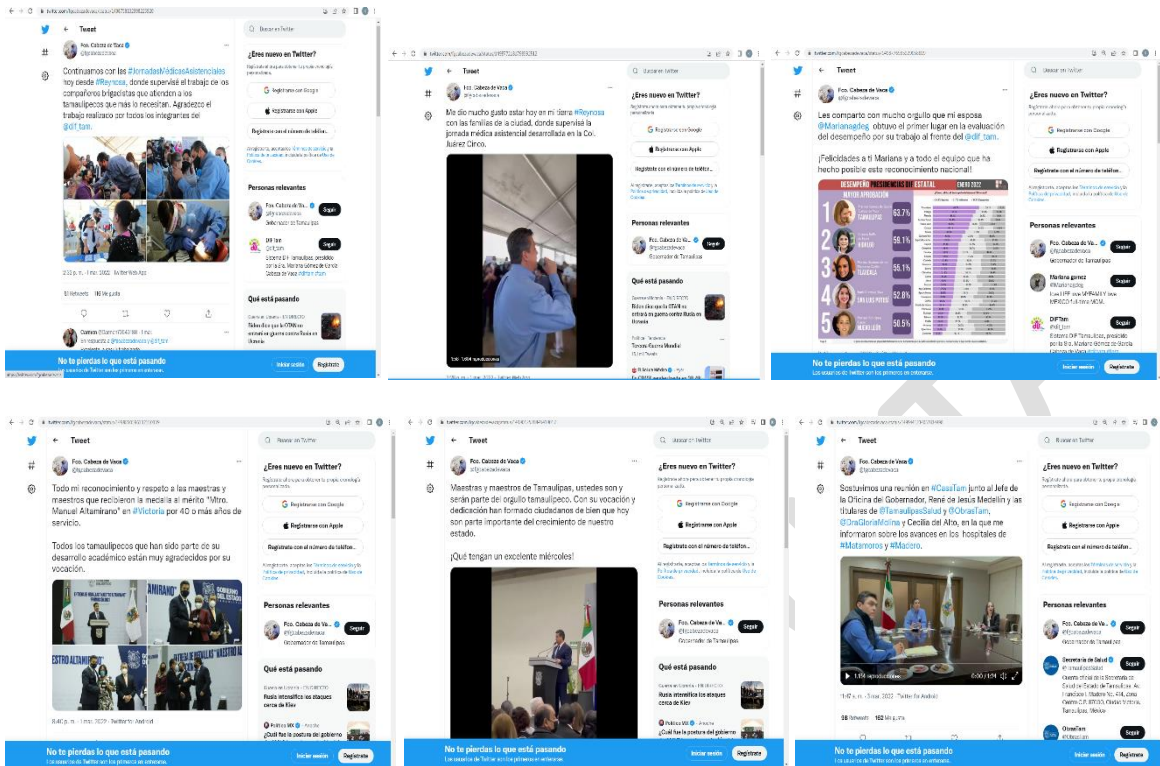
Tweet

Fco. Cabeza de Vaca
@fgcabezadevaca

Continuamos con las #JornadasMédicasAsistenciales hoy desde #Reynosa, donde supervisé el trabajo de los compañeros brigadistas que atienden a los tamaulipecos que más lo necesitan. Agradezco el trabajo realizado por todos los integrantes del @dif_tam.

2:32 p. m. · 1 mar. 2022 · Twitter Web App

¿Eres nuevo en Twitter?
Regístrate con Google
Regístrate con Apple
Regístrate con el número de teléfono

Personas relevantes
Fco. Cabeza de Va... Seguir
DIF Tam Seguir

Qué está pasando

No te pierdas lo que está pasando
Los usuarios de Twitter son los primeros en enterarse.
Iniciar sesión Regístrate

Tweet

Fco. Cabeza de Vaca
@fgcabezadevaca

Me dio mucho gusto estar hoy en mi tierra #Reynosa con las familias de la ciudad, donde supervisé la jornada médica asistencial desarrollada en la Col. Juárez Cinco.

¿Eres nuevo en Twitter?
Regístrate con Google
Regístrate con Apple
Regístrate con el número de teléfono

Personas relevantes
Fco. Cabeza de Va... Seguir
Gobernador de Tamaulipas

Qué está pasando

Tweet

Fco. Cabeza de Vaca
@fgcabezadevaca

Les comparto con mucho orgullo que mi esposa @Marianagdeg obtuvo el primer lugar en la evaluación del desempeño por su trabajo al frente del @dif_tam.

¡Felicidades a ti Mariana y a todo el equipo que ha hecho posible este reconocimiento nacional!

DESEMPEÑO PRESIDENCIAS DIF ESTATAL ENERO 2022
MAYOR APROBACIÓN
1 TAMAULIPAS 63.7%
2 HIDALGO 56.1%
3 TLAXCALA 55.1%
4 SAN LUIS POTOSÍ 52.8%
5 MICHOACÁN 50.5%

¿Eres nuevo en Twitter?
Regístrate con Google
Regístrate con Apple
Regístrate con el número de teléfono

Personas relevantes
Fco. Cabeza de Va... Seguir
Gobernador de Tamaulipas
Mariana gomez Seguir
DIFTam Seguir

No te pierdas lo que está pasando
Los usuarios de Twitter son los primeros en enterarse.
Iniciar sesión Regístrate

Tweet

Fco. Cabeza de Vaca
@fgcabezadevaca

Todo mi reconocimiento y respeto a las maestras y maestros que recibieron la medalla al mérito "Mtro. Manuel Altamirano" en #Victoria por 40 o más años de servicio.

Todos los tamaulipecos que han sido parte de su desarrollo académico están muy agradecidos por su vocación.

8:40 p. m. · 1 mar. 2022 · Twitter for Android

¿Eres nuevo en Twitter?
Regístrate con Google
Regístrate con Apple
Regístrate con el número de teléfono

Personas relevantes
Fco. Cabeza de Va... Seguir
Gobernador de Tamaulipas

Qué está pasando
Rusia intensifica los ataques cerca de Kiev

No te pierdas lo que está pasando
Los usuarios de Twitter son los primeros en enterarse.
Iniciar sesión Regístrate

Tweet

Fco. Cabeza de Vaca
@fgcabezadevaca

Maestras y maestros de Tamaulipas, ustedes son y serán parte del orgullo tamaulipeco. Con su vocación y dedicación han formado ciudadanos de bien que hoy son parte importante del crecimiento de nuestro estado.

¡Qué tengan un excelente miércoles!

¿Eres nuevo en Twitter?
Regístrate con Google
Regístrate con Apple
Regístrate con el número de teléfono

Personas relevantes
Fco. Cabeza de Va... Seguir
Gobernador de Tamaulipas

Qué está pasando
Rusia intensifica los ataques cerca de Kiev

No te pierdas lo que está pasando
Los usuarios de Twitter son los primeros en enterarse.
Iniciar sesión Regístrate

Tweet

Fco. Cabeza de Vaca
@fgcabezadevaca

Sostuvimos una reunión en #CasaTam junto al Jefe de la Oficina del Gobernador, René de Jesús Medellín y las titulares de @TamaulipasSalud y @ObrasTam, @DraGloriaMolina y Cecilia del Alto, en la que me informaron sobre los avances en los hospitales de #Matamoros y #Madero.

1:47 p. m. · 3 mar. 2022 · Twitter for Android
98 Retweets 162 Me gusta

¿Eres nuevo en Twitter?
Regístrate con Google
Regístrate con Apple
Regístrate con el número de teléfono

Personas relevantes
Fco. Cabeza de Va... Seguir
Gobernador de Tamaulipas
Secretaría de Salud Seguir
ObrasTam Seguir

No te pierdas lo que está pasando
Los usuarios de Twitter son los primeros en enterarse.
Iniciar sesión Regístrate